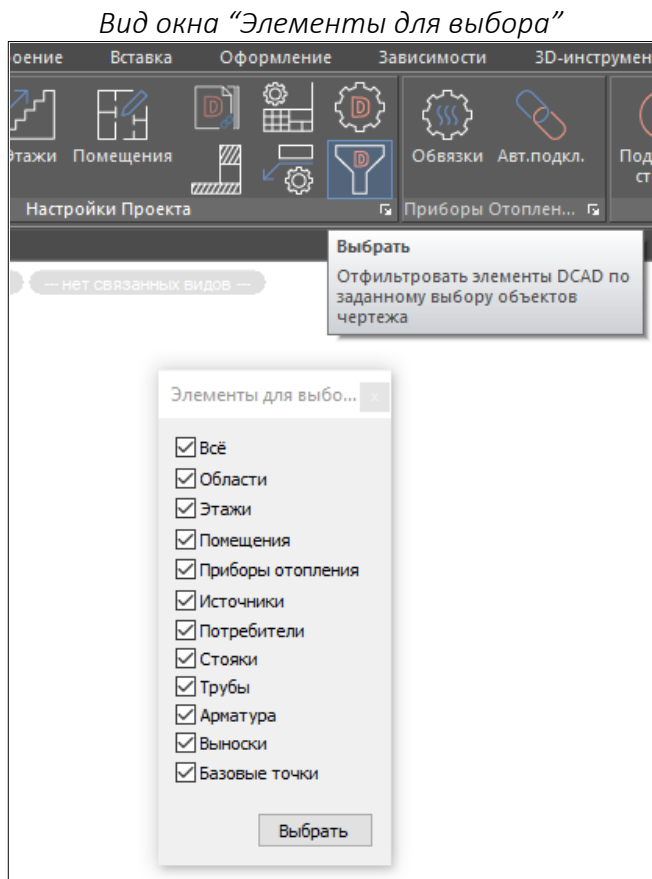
Вид окна "Элементы для выбора"

оение Вставка Оформление Зависимости 3D-инструмен

этажи Помещения Обвязки Авт.подкл. Под ст

Настройки Проекта Приборы Отоплен...

Выбрать

Отфильтровать элементы DCAD по заданному выбору объектов чертежа

— нет связанных видов —

Элементы для выбо... x

☑ Всё
☑ Области
☑ Этажи
☑ Помещения
☑ Приборы отопления
☑ Источники
☑ Потребители
☑ Стояки
☑ Трубы
☑ Арматура
☑ Выноски
☑ Базовые точки

Выбрать